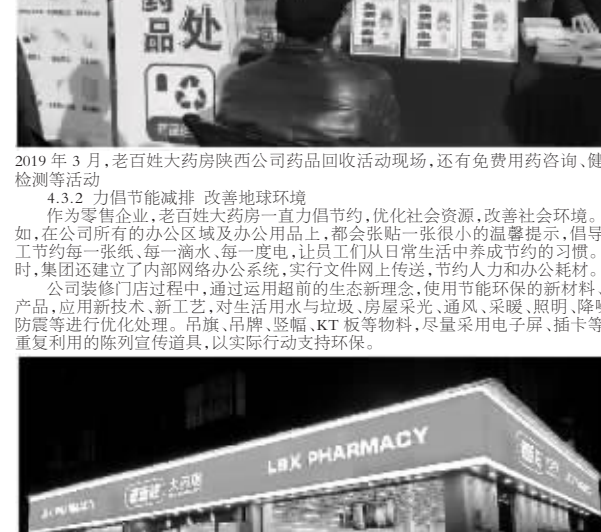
药
品处

2019 年 3 月,老百姓大药房陕西公司药品回收活动现场,还有免费用药咨询、健检测等活动

4.3.2 力倡节能减排 改善地球环境

作为零售企业,老百姓大药房一直力倡节约,优化社会资源,改善社会环境。如,在公司所有的办公区域及办公用品上,都会张贴一张很小的温馨提示,倡导工节约每一张纸、每一滴水、每一度电,让员工们从日常生活中养成节约的习惯。时,集团还建立了内部网络办公系统,实行文件网上传送,节约人力和办公耗材。

公司装修门店过程中,通过运用超前的生态新理念,使用节能环保的新材料、产品,应用新技术、新工艺,对生活用水与垃圾、房屋采光、通风、采暖、照明、降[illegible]防震等进行优化处理。吊旗、吊牌、竖幅、KT 板等物料,尽量采用电子屏、插卡等重复利用的陈列宣传道具,以实际行动支持环保。

LBX PHARMACY
老百姓 大药房